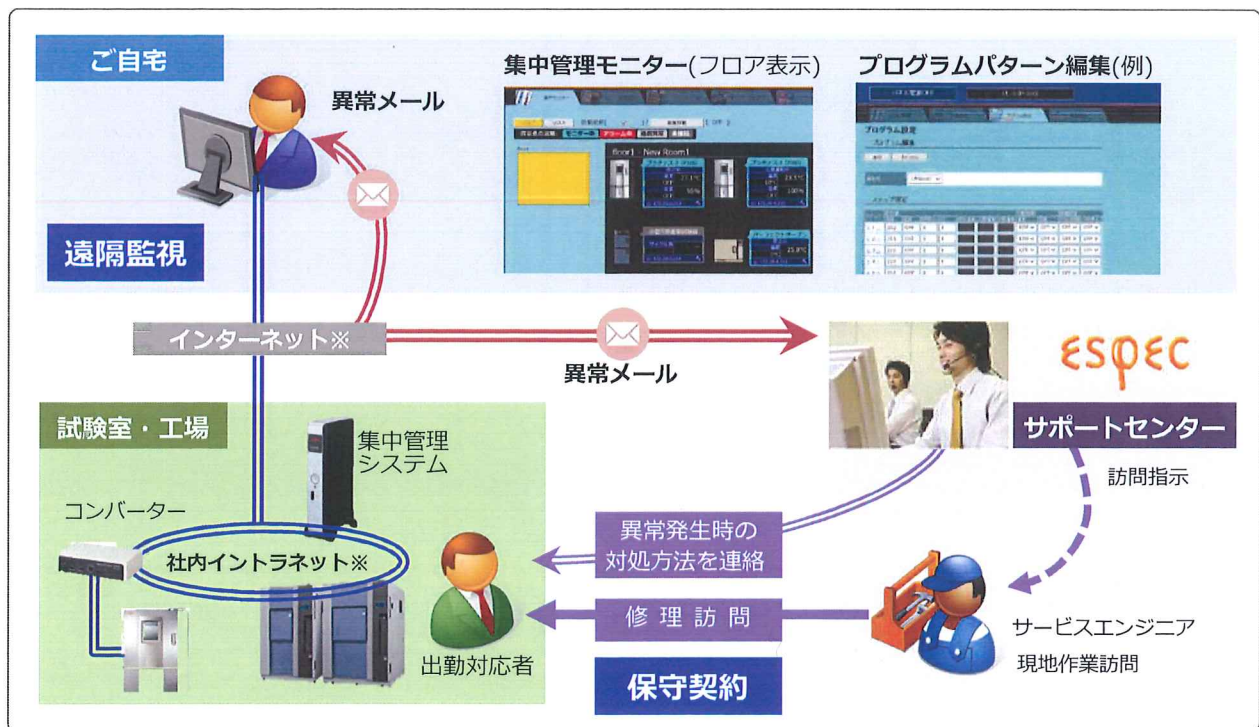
ご自宅

異常メール

集中管理モニター(フロア表示)

プログラムパターン編集(例)

遠隔監視

インターネット※

異常メール

ESPEC

サポートセンター

訪問指示

試験室・工場

集中管理システム

コンバーター

社内イントラネット※

異常発生時の対処方法を連絡

修理訪問

出勤対応者

保守契約

サービスエンジニア
現地作業訪問